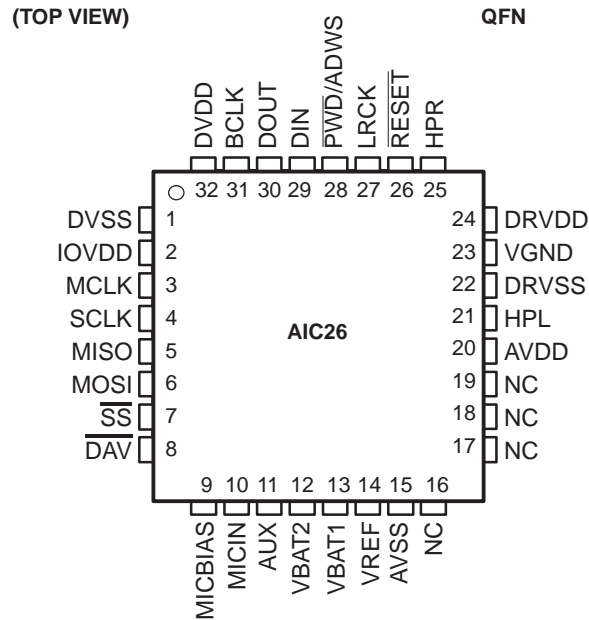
(TOP VIEW)

QFN

DVDD BCLK DOUT DIN PWD/ADWS LRCK $\overline{\text{RESET}}$ HPR

32 31 30 29 28 27 26 25

DVSS 1
IOVDD 2
MCLK 3
SCLK 4
MISO 5
MOSI 6
$\overline{\text{SS}}$ 7
$\overline{\text{DAV}}$ 8

AIC26

24 DRVDD
23 VGND
22 DRVSS
21 HPL
20 AVDD
19 NC
18 NC
17 NC

9 10 11 12 13 14 15 16

MICBIAS MICIN AUX VBAT2 VBAT1 VREF AVSS NC